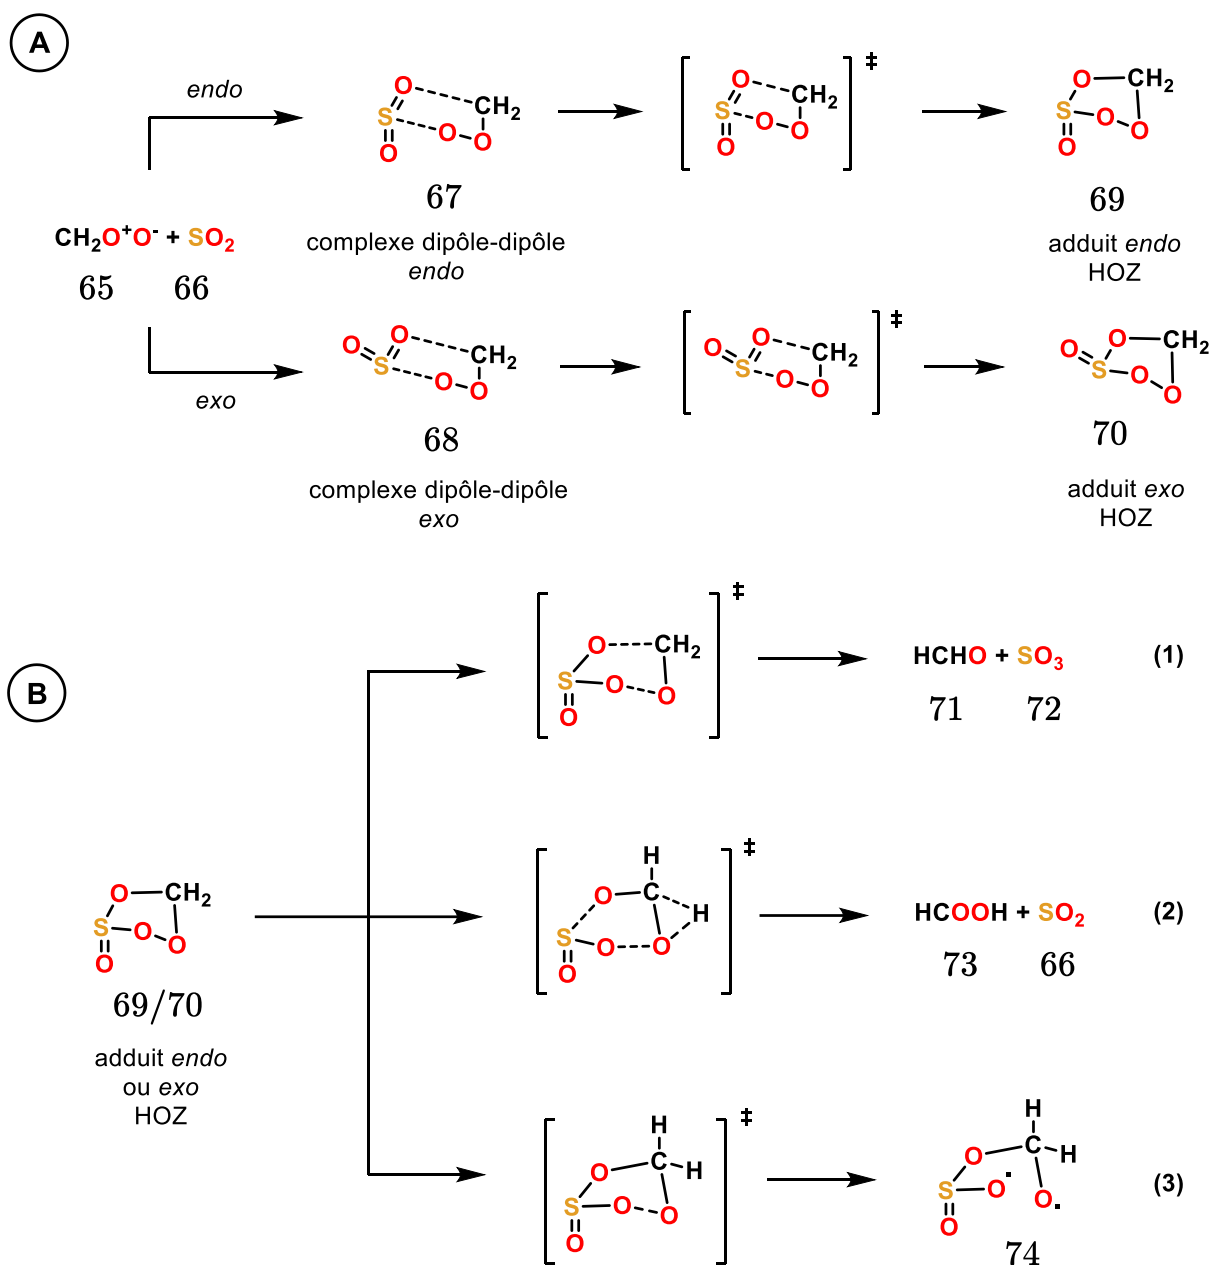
A

endo

exo

$CH_2O^+O^-$ + $SO_2$
65 66

O, S, O, O, O, $CH_2$
67
complexe dipôle-dipôle
endo

O, S, O, O, O, $CH_2$
‡

O, $CH_2$, S, O, O, O
69
adduit endo
HOZ

O, S, O, O, O, $CH_2$
68
complexe dipôle-dipôle
exo

O, S, O, O, O, $CH_2$
‡

O, S, O, $CH_2$, O, O
70
adduit exo
HOZ

B

O, $CH_2$, S, O, O, O
69/70
adduit endo
ou exo
HOZ

O, $CH_2$, S, O, O, O
‡

HCHO + $SO_3$ (1)
71 72

H, O, C, H, S, O, O, O
‡

HCOOH + $SO_2$ (2)
73 66

H, O, C, H, S, O, O, O
‡

H, O, C, H, S, O, O, O
74
(3)